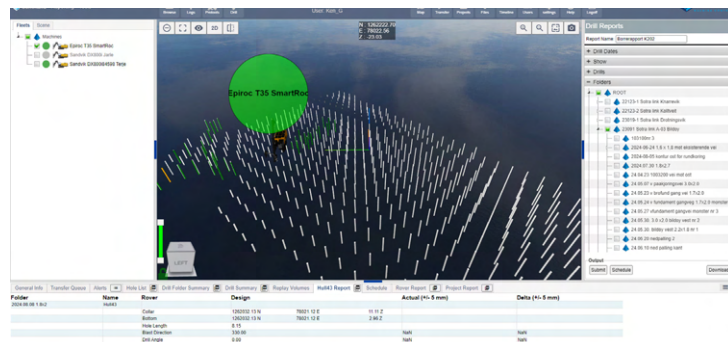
Fleets Scans

Machines

Epiroc T35 SmartRoc

Sandvik DX800i Jarle

Sandvik DX800i4500 Terje

User: Rolf_O

N 1262022.78
E 78022.56
Z -23.03

Epiroc T35 SmartRoc

LEFT

Drill Reports

Report Name: Borrerapport 6202

Drill Dates

Show

Drills

Folders

ROOT

22123-1 Sotra link Knarvik

22122-2 Sotra link Kjøkkelt

23018-1 Sotra link Ørskeisvik

23097 Sotra link A 83 Bildøy

1031B6m 3

2024.06.24 1,8 x 1,8 mot skråstemte vei

2024-06-05 kontur vei for rundkjøring

2024.07.08 1.8x2.7

24.04.23 1903200 vei mot sør

24.05.07 r padgrenpover 3.8x2.9

24.05.20 r teraund gang vei 1.7x2.9

24.05.24 r fundament gangvei 1.7x2.9 monster

24.05.27 rfundament gangvei monster nr 3

24.05.30: 3.8 x2.9 bildøy veil nr 3

24.05.30: bildøy veil 2.2x1.8 nr 1

24.06.20 nedpaling 2

24.06.18 ned paling natt

Output

Submit Schedule Download

General Info Transfer Queue Alerts Hole List Drill Folder Summary Drill Summary Replay Volumes Hul43 Report Schedule Rover Report Project Report

| Folder | Name | Rover | Design | | | Actual (+/- 5 mm) | Delta (+/- 5 mm) |
|---|---|---|---|---|---|---|---|
| 2024.06.08 1.8x3 | Hul43 | | | | | | |
| | | Collar | 1262032.13 N | 78021.12 E | 11.11 Z | | |
| | | Bottom | 1262032.13 N | 78021.12 E | 2.96 Z | | |
| | | Hole Length | 8.15 | | | | |
| | | Blast Direction | 330.00 | | | NaN | NaN |
| | | Drill Angle | 0.00 | | | NaN | NaN |